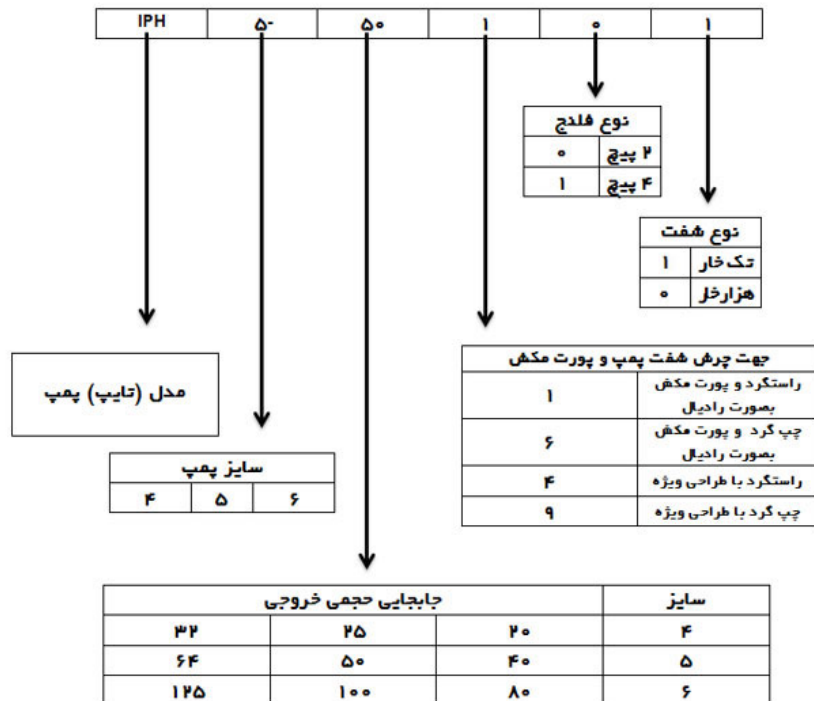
| IPH | ۵- | ۵۰ | ۱ | ۰ | ۱ |
|---|---|---|---|---|---|

| نوع فلنج | |
|---|---|
| ۲ پیچ | ۰ |
| ۴ پیچ | ۱ |

| نوع شفت | |
|---|---|
| تک خار | ۱ |
| هزارخار | ۰ |

مدل (تایپ) پمپ

| سایز پمپ | | |
|---|---|---|
| ۶ | ۵ | ۴ |

| جهت چرش شفت پمپ و پورت مکش | |
|---|---|
| راستگرد و پورت مکش بصورت رادیال | ۱ |
| چپ گرد و پورت مکش بصورت رادیال | ۶ |
| راستگرد با طراحی ویژه | ۴ |
| چپ گرد با طراحی ویژه | ۹ |

| سایز | جابجایی حجمی خروجی | | |
|---|---|---|---|
| ۴ | ۲۰ | ۲۵ | ۳۲ |
| ۵ | ۴۰ | ۵۰ | ۶۴ |
| ۶ | ۸۰ | ۱۰۰ | ۱۲۵ |